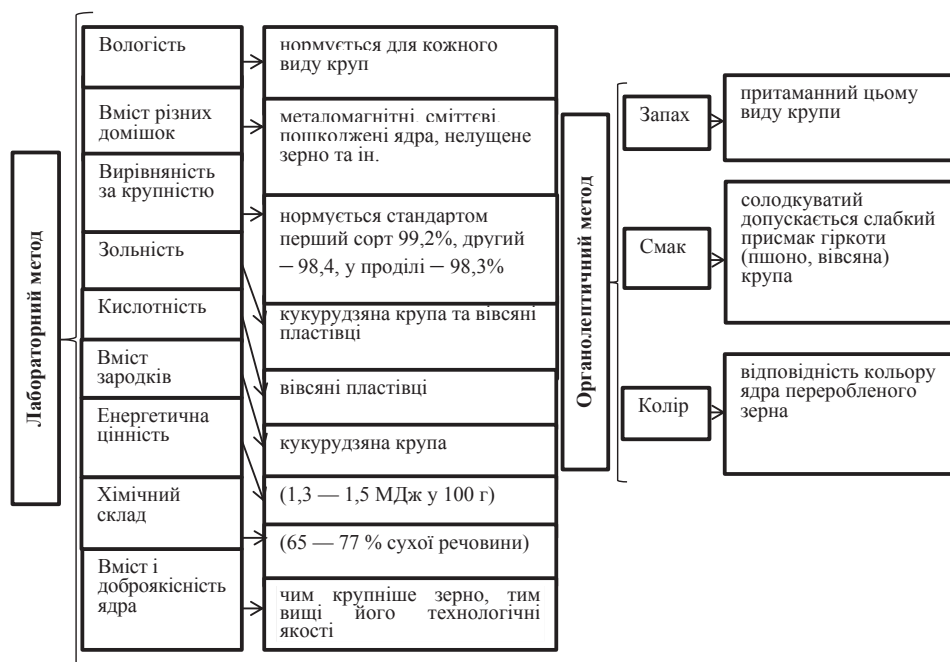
Лабораторний метод

Вологість

нормується для кожного виду круп

Вміст різних домішок

металомагнітні, сміттєві, пошкоджені ядра, нелущене зерно та ін.

Вирівняність за крупністю

нормується стандартом перший сорт 99,2%, другий – 98,4, у проділі – 98,3%

Зольність

Кислотність

кукурудзяна крупа та вівсяні пластівці

Вміст зародків

вівсяні пластівці

Енергетична цінність

кукурудзяна крупа

Хімічний склад

(1,3 — 1,5 МДж у 100 г)

(65 — 77 % сухої речовини)

Вміст і доброякісність ядра

чим крупніше зерно, тим вищі його технологічні якості

Органолептичний метод

Запах

притаманний цьому виду крупи

Смак

солодкуватий допускається слабкий присмак гіркоти (пшоно, вівсяна) крупа

Колір

відповідність кольору ядра переробленого зерна